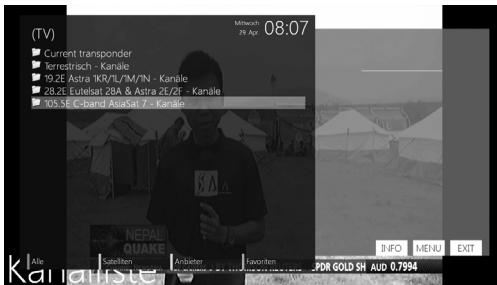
(TV)

Mittwoch 29. Apr. 08:07

Current transponder
Terrestrisch - Kanäle
19.2E Astra '1KR/1L/1M/1N - Kanäle
28.2E Eutelsat 28A & Astra 2E/2F - Kanäle
105.5E C-band AsiaSat 7 - Kanäle

NEPAL QUAKE

INFO MENU EXIT

Alle Satelliten Anbieter Favoriten

Kanalliste

EPDR GOLD SH AUD 0.7994